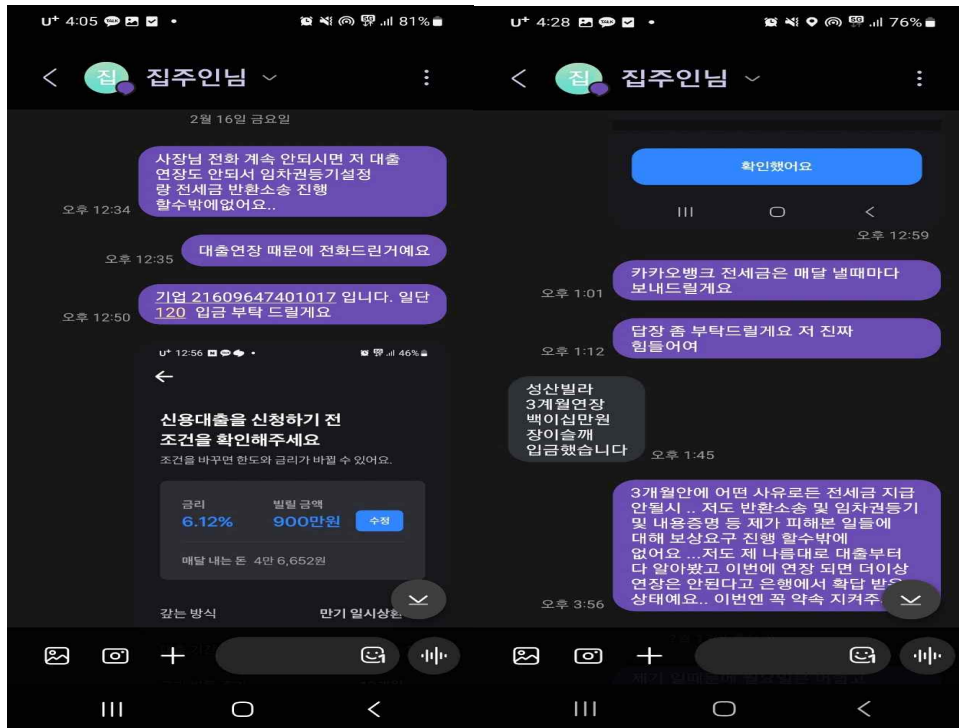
U⁺ 4:05 81%

집주인님

2월 16일 금요일

사장님 전화 계속 안되시면 저 대출 연장도 안되서 임차권등기설정 량 전세금 반환소송 진행 할수밖에없어요..

오후 12:34

대출연장 때문에 전화드린거예요

오후 12:35

기업 21609647401017 입니다. 일단 120 입금 부탁 드릴게요

오후 12:50

U⁺ 12:56 46%

신용대출을 신청하기 전 조건을 확인해주세요

조건을 바꾸면 한도와 금리가 바뀔 수 있어요.

금리 6.12%

빌릴 금액 900만원

수정

매달 내는 돈 4만 6,652원

갚는 방식 만기 일시상환

U⁺ 4:28 76%

집주인님

확인했어요

오후 12:59

카카오뱅크 전세금은 매달 낼때마다 보내드릴게요

오후 1:01

답장 좀 부탁드릴게요 저 진짜 힘들어여

오후 1:12

성산빌라 3개월연장 백이십만원 장이슬꺠 입금했습니다

오후 1:45

3개월안에 어떤 사유로든 전세금 지급 안될시 .. 저도 반환소송 및 임차권등기 및 내용증명 등 제가 피해본 일들에 대해 보상요구 진행 할수밖에 없어요 ...저도 제 나름대로 대출부터 다 알아봤고 이번에 연장 되면 더이상 연장은 안된다고 은행에서 확답 받은 상태예요.. 이번엔 꼭 약속 지켜주

오후 3:56

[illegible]